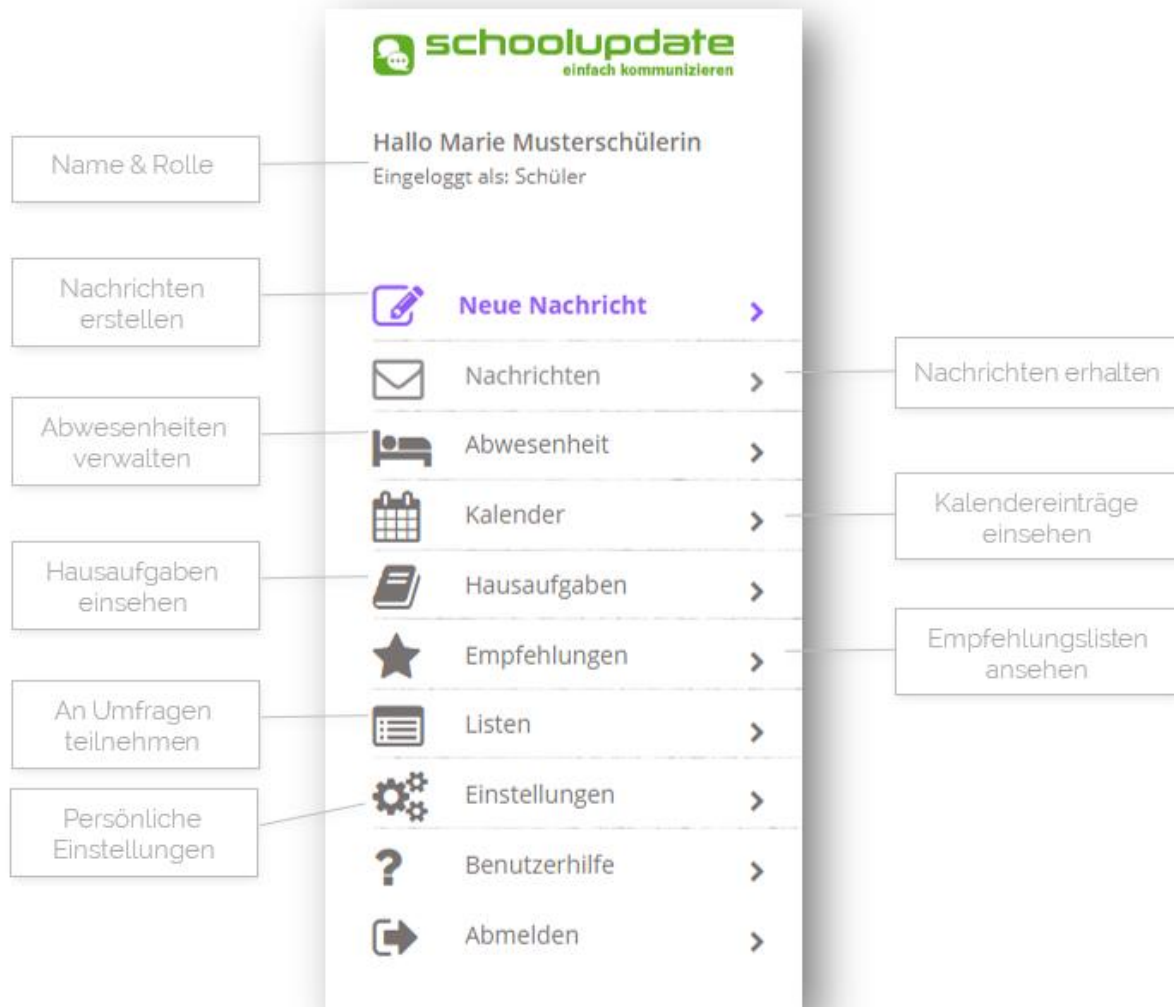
schoolupdate
einfach kommunizieren

Name & Rolle

Hallo Marie Musterschülerin
Eingeloggt als: Schüler

Nachrichten erstellen

Neue Nachricht

Nachrichten

Nachrichten erhalten

Abwesenheiten verwalten

Abwesenheit

Kalender

Kalendereinträge einsehen

Hausaufgaben einsehen

Hausaufgaben

Empfehlungen

Empfehlungslisten ansehen

An Umfragen teilnehmen

Listen

Persönliche Einstellungen

Einstellungen

Benutzerhilfe

Abmelden